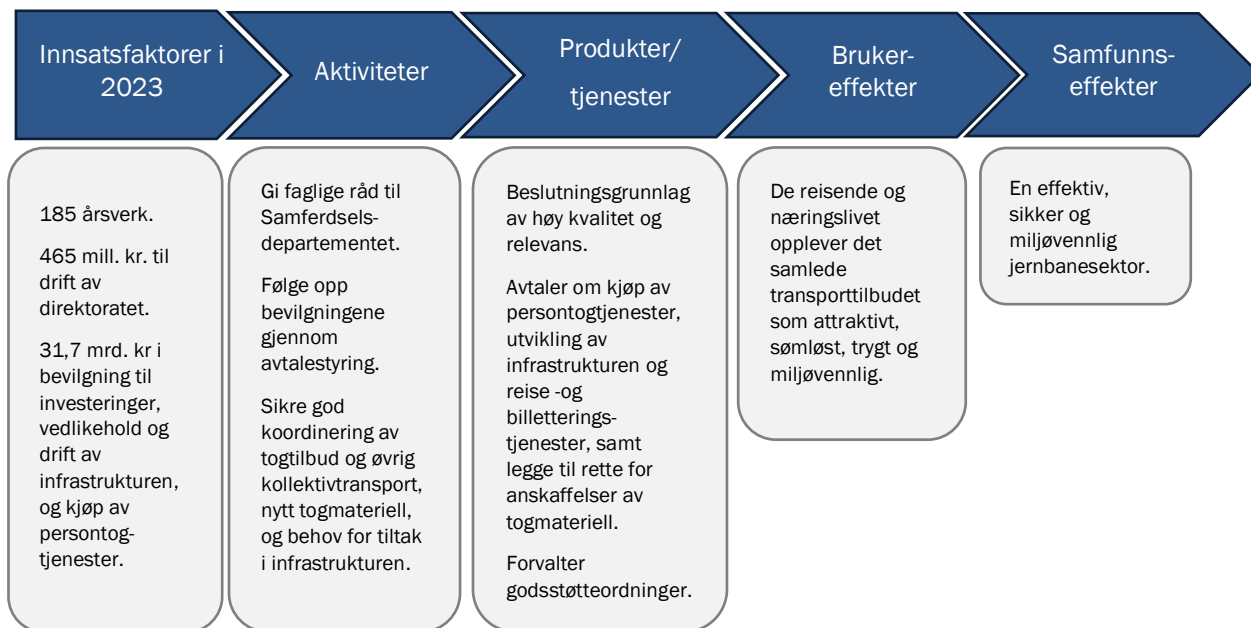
Innsatsfaktorer i 2023

Aktiviteter

Produkter/ tjenester

Brukereffekter

Samfunnseffekter

185 årsverk.

465 mill. kr. til drift av direktoratet.

31,7 mrd. kr i bevilgning til investeringer, vedlikehold og drift av infrastrukturen, og kjøp av persontogtjenester.

Gi faglige råd til Samferdselsdepartementet.

Følge opp bevilgningene gjennom avtalestyring.

Sikre god koordinering av togtilbud og øvrig kollektivtransport, nytt togmateriell, og behov for tiltak i infrastrukturen.

Beslutningsgrunnlag av høy kvalitet og relevans.

Avtaler om kjøp av persontogtjenester, utvikling av infrastrukturen og reise -og billetteringstjenester, samt legge til rette for anskaffelser av togmateriell.

Forvalter godsstøtteordninger.

De reisende og næringslivet opplever det samlede transporttilbudet som attraktivt, sømløst, trygt og miljøvennlig.

En effektiv, sikker og miljøvennlig jernbanesektor.